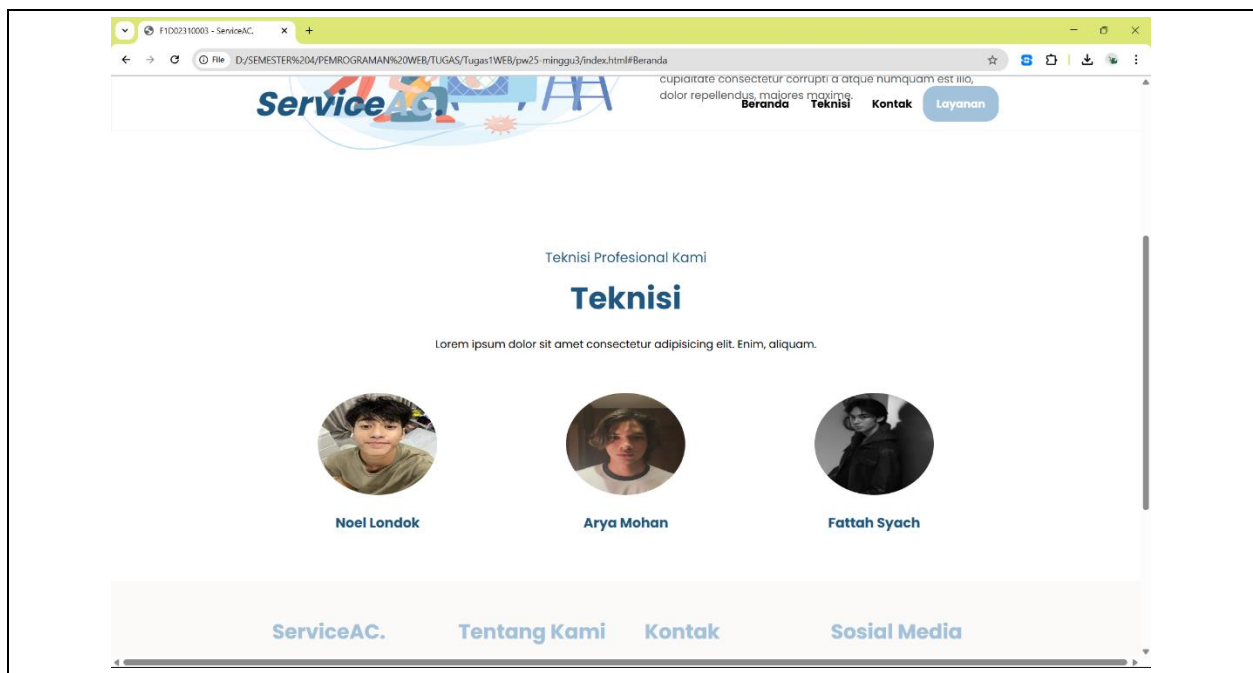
F1D02310003 - ServiceAC.

File D:/SEMESTER%204/PEMROGRAMAN%20WEB/TUGAS/Tugas1WEB/pw25-minggu3/index.html#Beranda

ServiceAC.

cupiditate consectetur corrupti a atque numquam est illo, dolor repellendus, maiores maxime.

Beranda Teknisi Kontak Layanan

Teknisi Profesional Kami

Teknisi

Lorem ipsum dolor sit amet consectetur adipisicing elit. Enim, aliquam.

Noel Londok

Arya Mohan

Fattah Syach

ServiceAC.

Tentang Kami

Kontak

Sosial Media